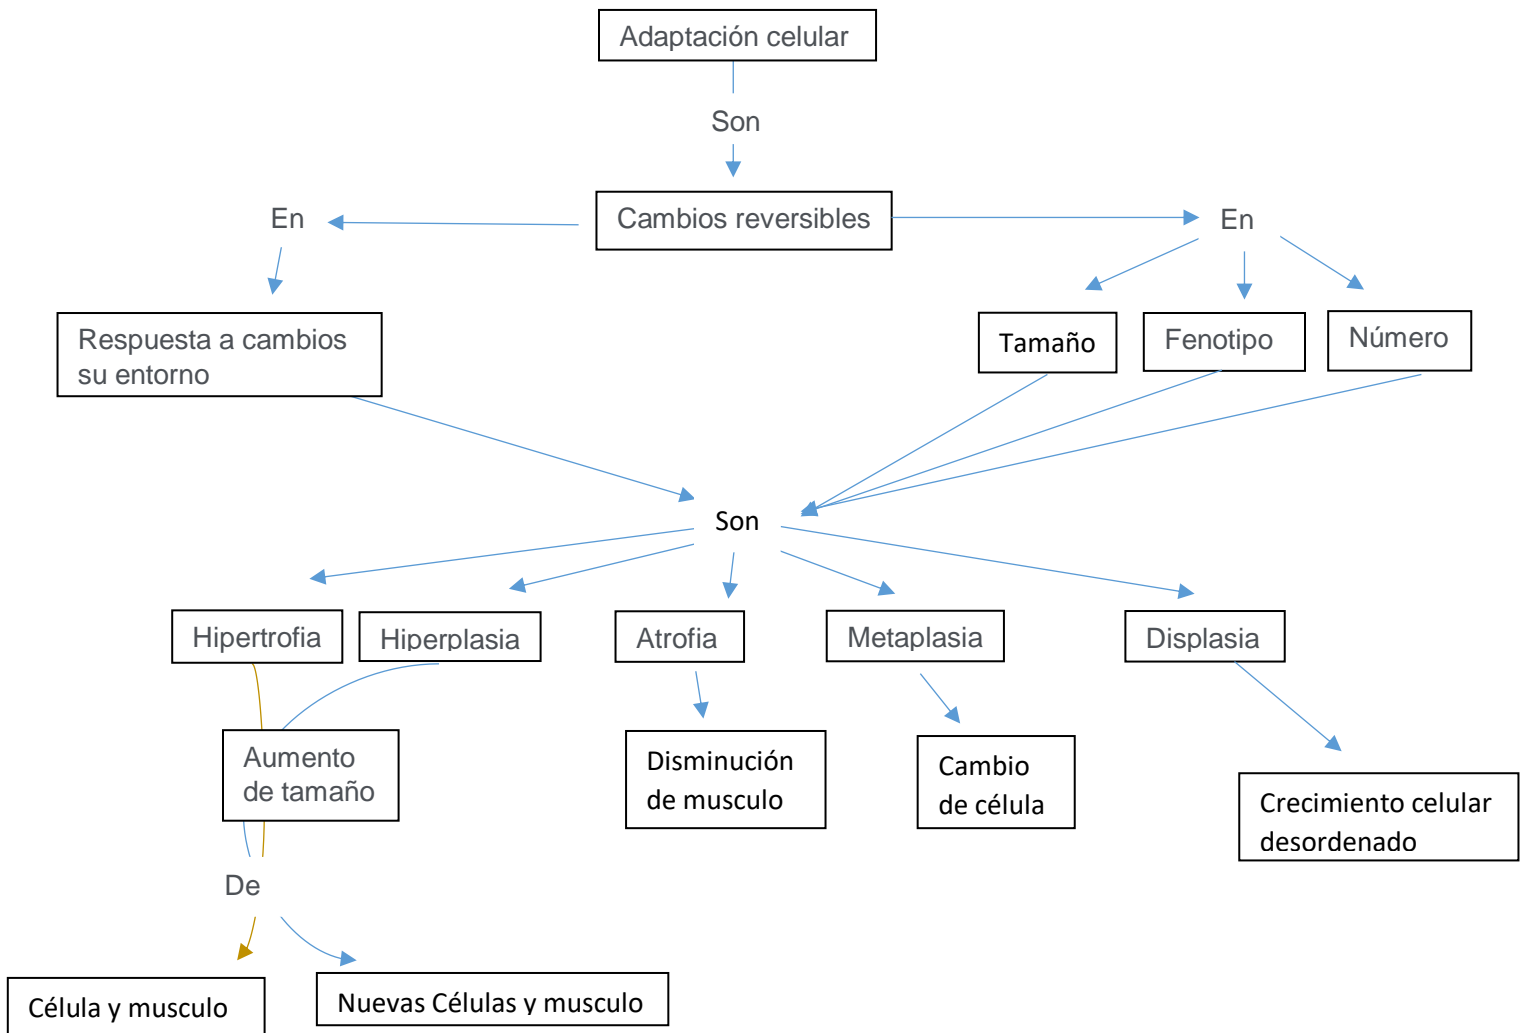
Adaptación celular

Son

Cambios reversibles

En

En

Respuesta a cambios su entorno

Tamaño

Fenotipo

Número

Son

Hipertrofia

Hiperplasia

Atrofia

Metaplasia

Displasia

Aumento de tamaño

Disminución de musculo

Cambio de célula

Crecimiento celular desordenado

De

Célula y musculo

Nuevas Células y musculo